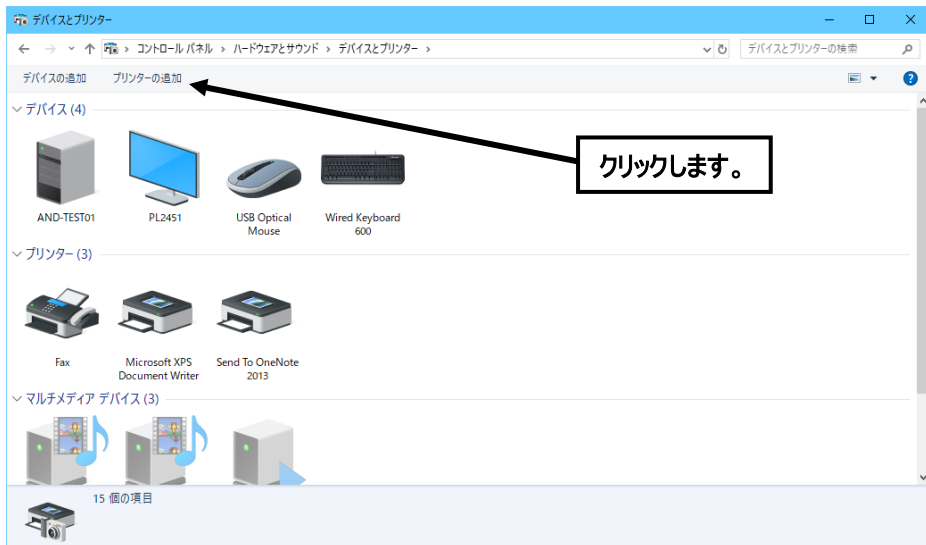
デバイスとプリンター

コントロール パネル > ハードウェアとサウンド > デバイスとプリンター >

デバイスとプリンターの検索

デバイスの追加　プリンターの追加

クリックします。

デバイス (4)

AND-TEST01

PL2451

USB Optical Mouse

Wired Keyboard 600

プリンター (3)

Fax

Microsoft XPS Document Writer

Send To OneNote 2013

マルチメディア デバイス (3)

15 個の項目